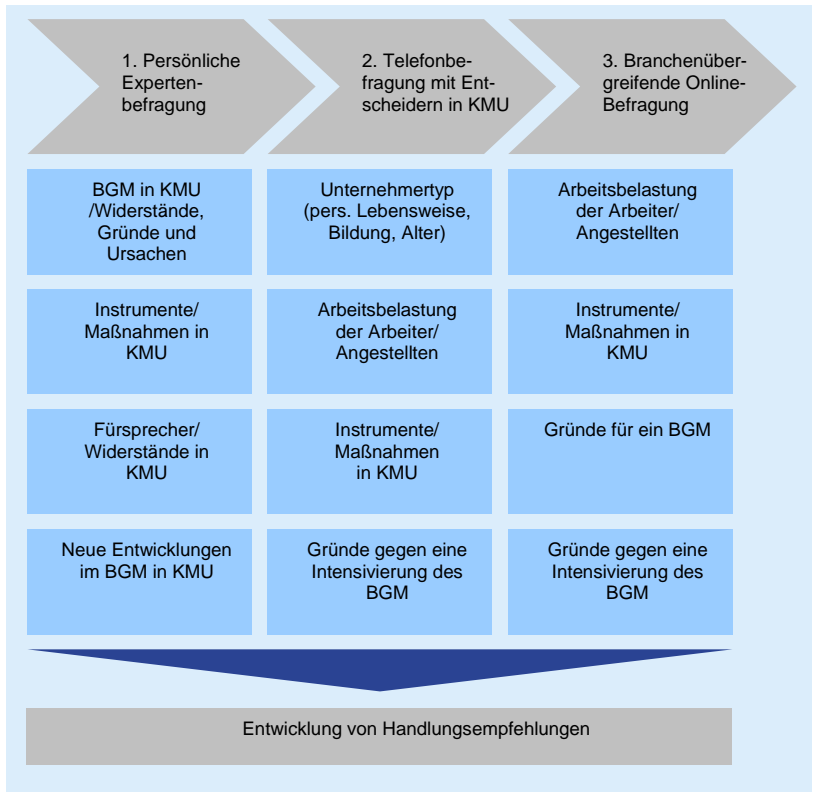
1. Persönliche Expertenbefragung

2. Telefonbefragung mit Entscheidern in KMU

3. Branchenübergreifende Online-Befragung

BGM in KMU /Widerstände, Gründe und Ursachen

Instrumente/ Maßnahmen in KMU

Fürsprecher/ Widerstände in KMU

Neue Entwicklungen im BGM in KMU

Unternehmertyp (pers. Lebensweise, Bildung, Alter)

Arbeitsbelastung der Arbeiter/ Angestellten

Instrumente/ Maßnahmen in KMU

Gründe gegen eine Intensivierung des BGM

Arbeitsbelastung der Arbeiter/ Angestellten

Instrumente/ Maßnahmen in KMU

Gründe für ein BGM

Gründe gegen eine Intensivierung des BGM

Entwicklung von Handlungsempfehlungen